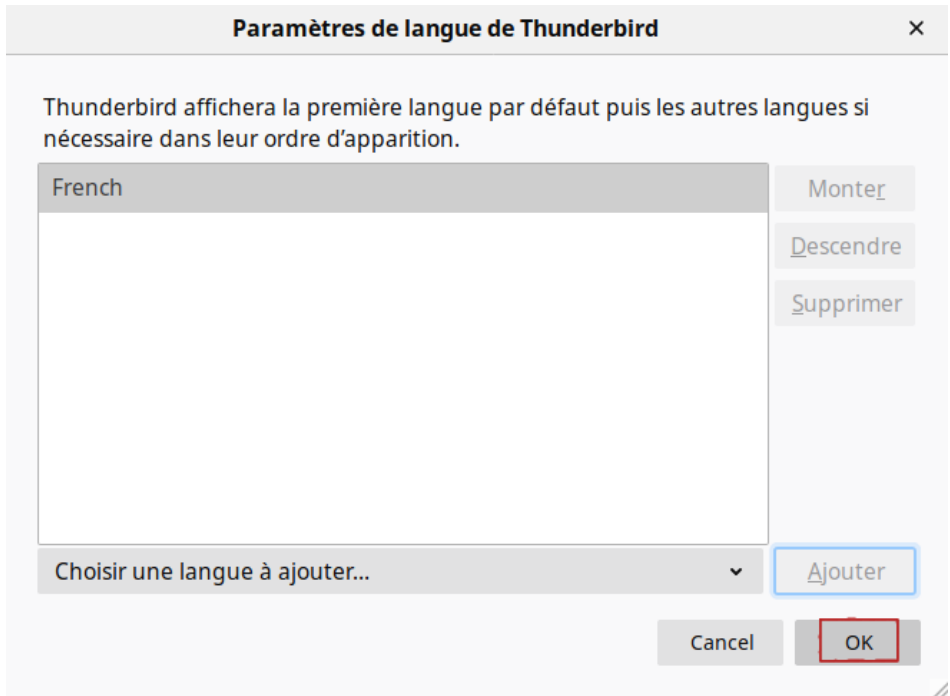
Paramètres de langue de Thunderbird ×

Thunderbird affichera la première langue par défaut puis les autres langues si nécessaire dans leur ordre d'apparition.

French

Monter
Descendre
Supprimer

Choisir une langue à ajouter...

Ajouter

Cancel
OK